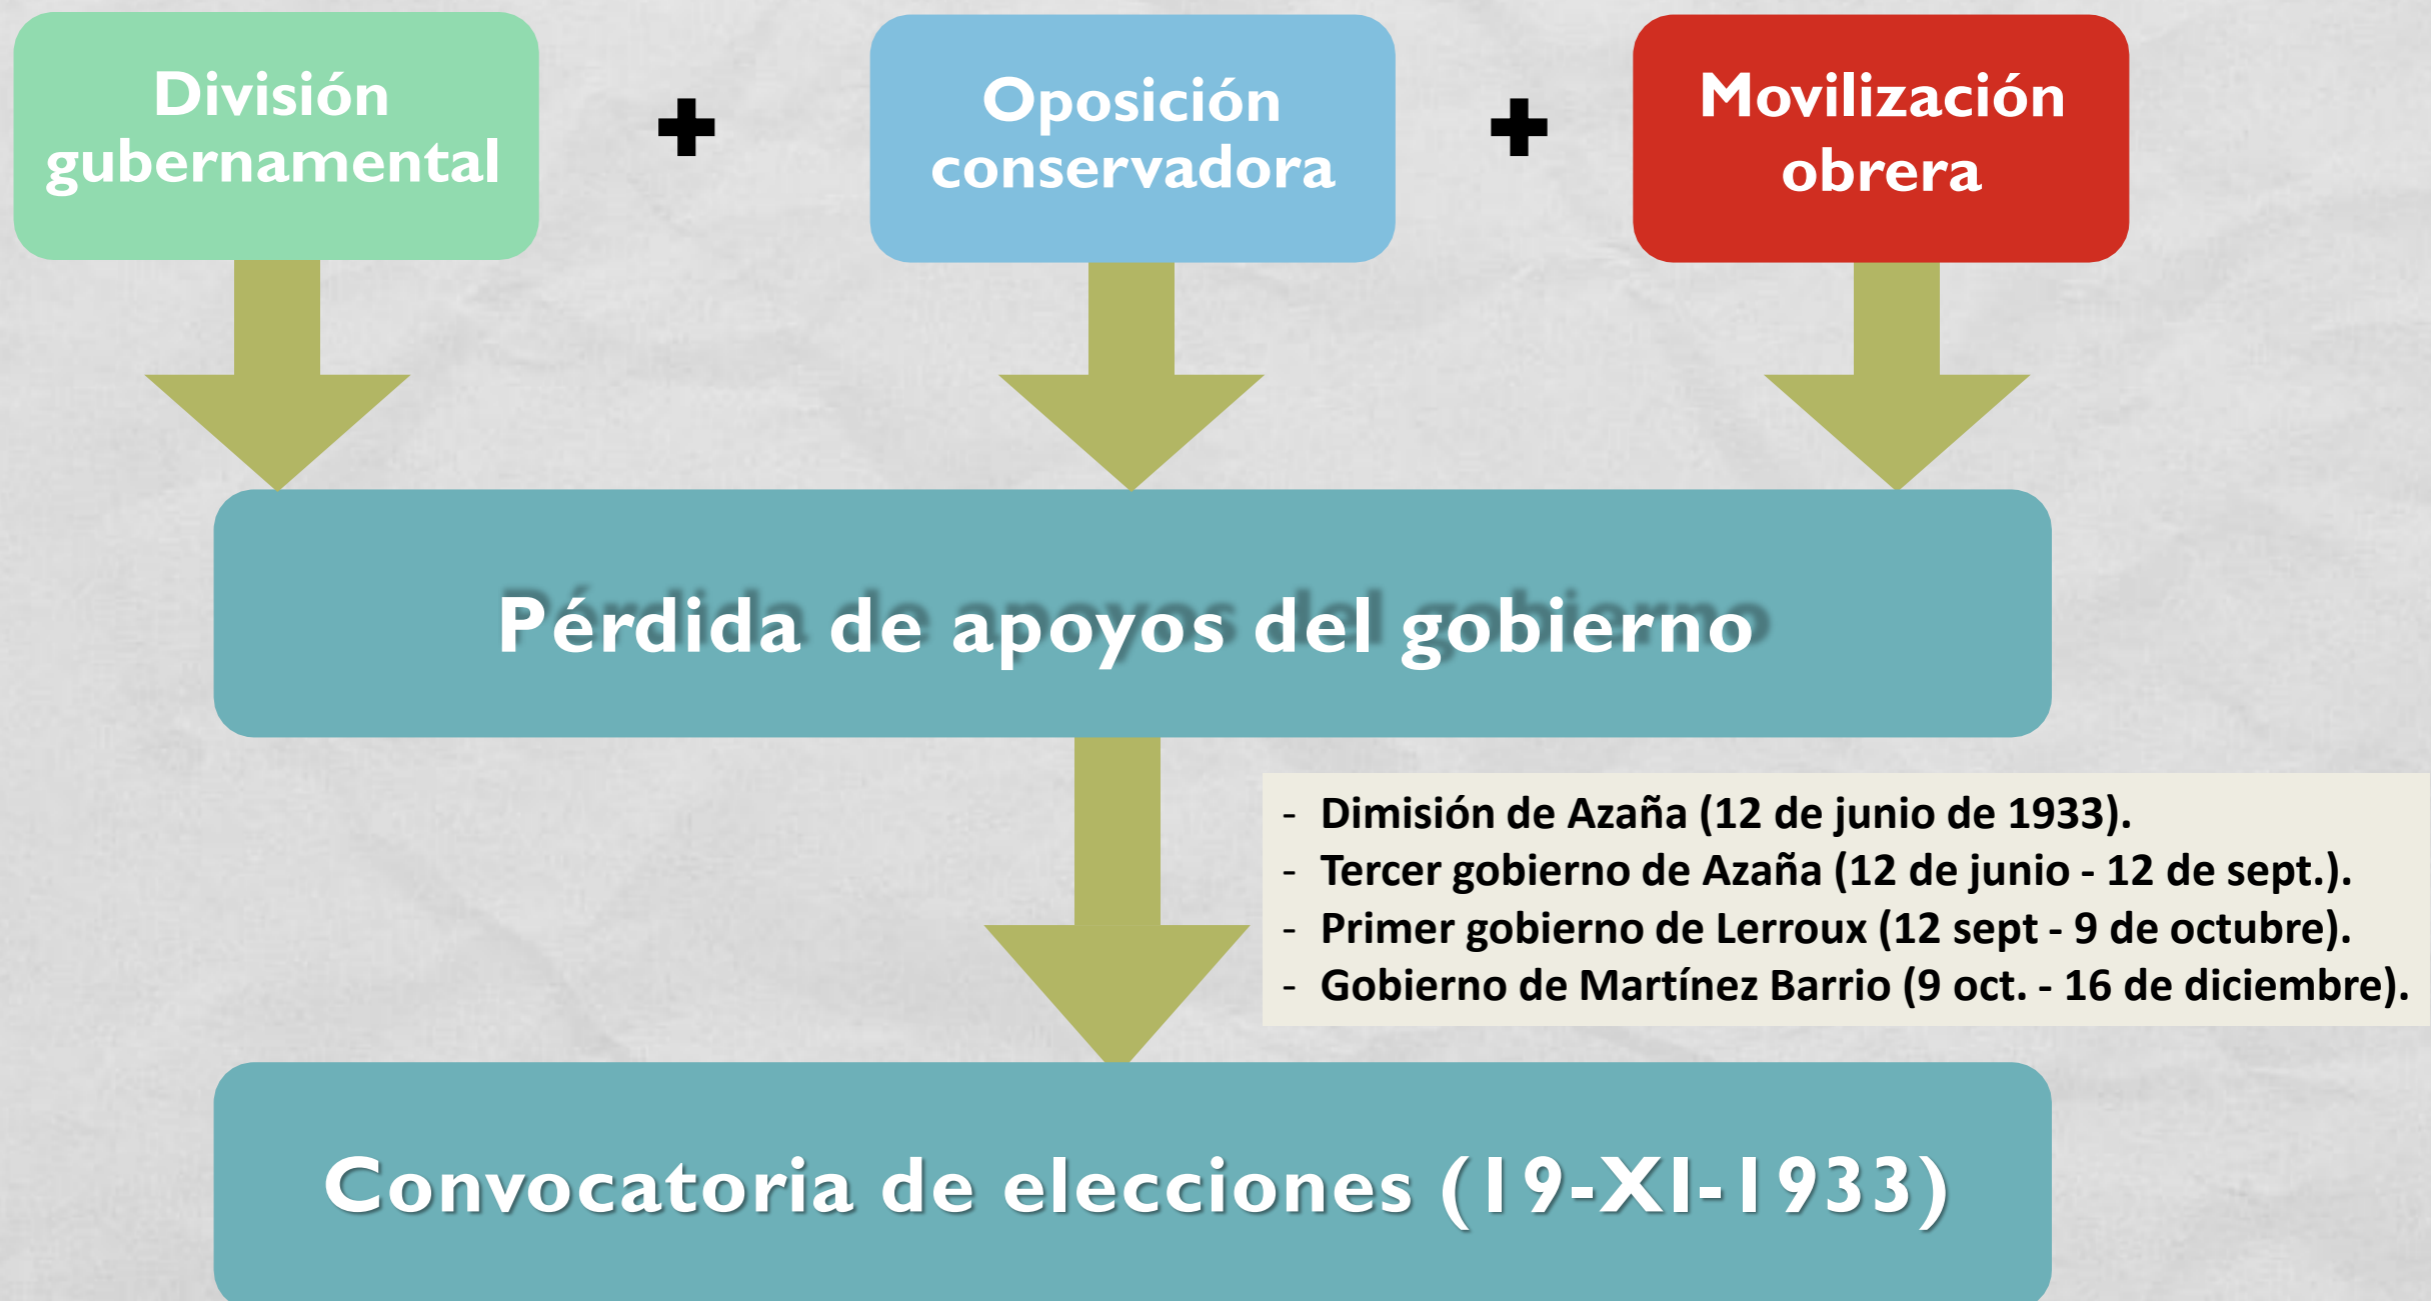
División gubernamental

+

Oposición conservadora

+

Movilización obrera

Pérdida de apoyos del gobierno

- Dimisión de Azaña (12 de junio de 1933).
- Tercer gobierno de Azaña (12 de junio - 12 de sept.).
- Primer gobierno de Lerroux (12 sept - 9 de octubre).
- Gobierno de Martínez Barrio (9 oct. - 16 de diciembre).

Convocatoria de elecciones (19-XI-1933)